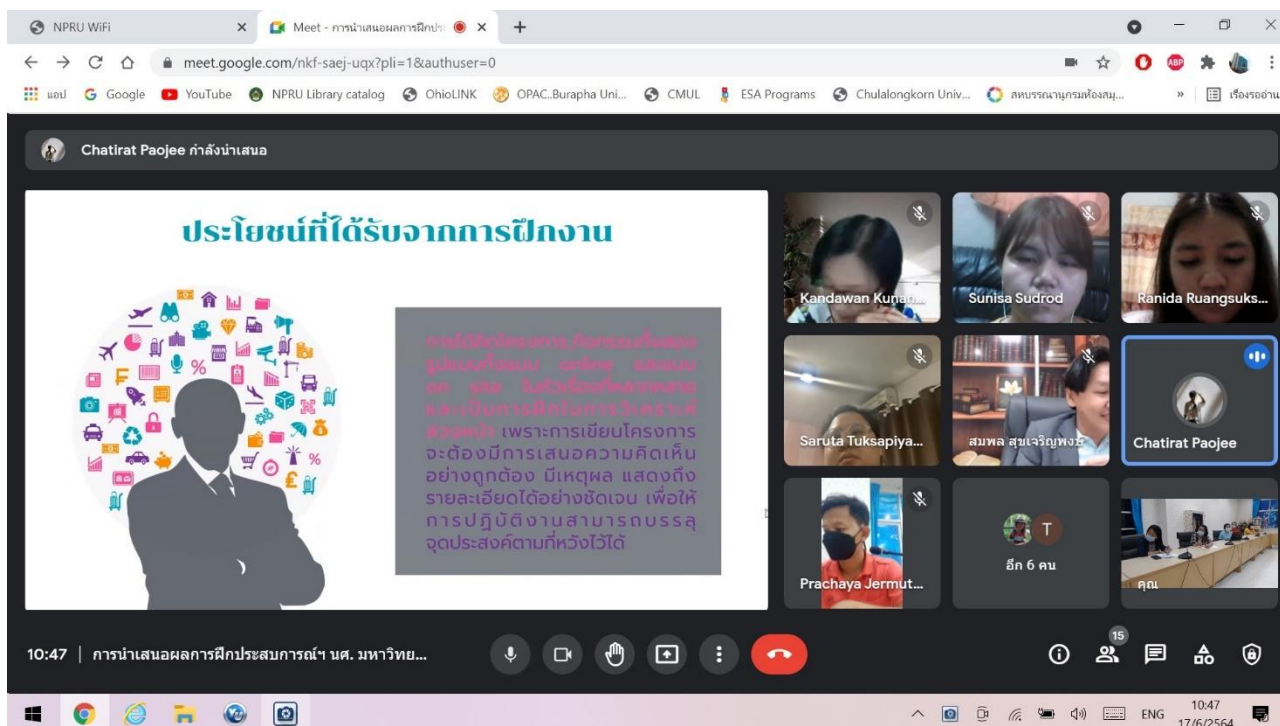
NPRU WiFi
Meet - การนำเสนอผลการฝึกประ
meet.google.com/nkf-saej-uqx?pli=1&authuser=0
แอป Google YouTube NPRU Library catalog OhioLINK OPAC..Burapha Uni... CMUL ESA Programs Chulalongkorn Univ... สหบรรณานุกรมห้องสมุ... เรื่องรออ่าน

Chatirat Paojee กำลังนำเสนอ

ประโยชน์ที่ได้รับจากการฝึกงาน

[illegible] เพราะการเขียนโครงการจะต้องมีการเสนอความคิดเห็นอย่างถูกต้อง มีเหตุผล แสดงถึงรายละเอียดได้อย่างชัดเจน เพื่อให้การปฏิบัติงานสามารถบรรลุจุดประสงค์ตามที่หวังไว้ได้

Kandawan Kunan...
Sunisa Sudrod
Ranida Ruangsuks...
Saruta Tuksapiya...
สมพล สุขเจริญพงษ์
Chatirat Paojee
Prachaya Jermut...
T
อีก 6 คน
คุณ

10:47 | การนำเสนอผลการฝึกประสบการณ์ฯ นศ. มหาวิทย...
15

ENG 10:47 17/6/2564